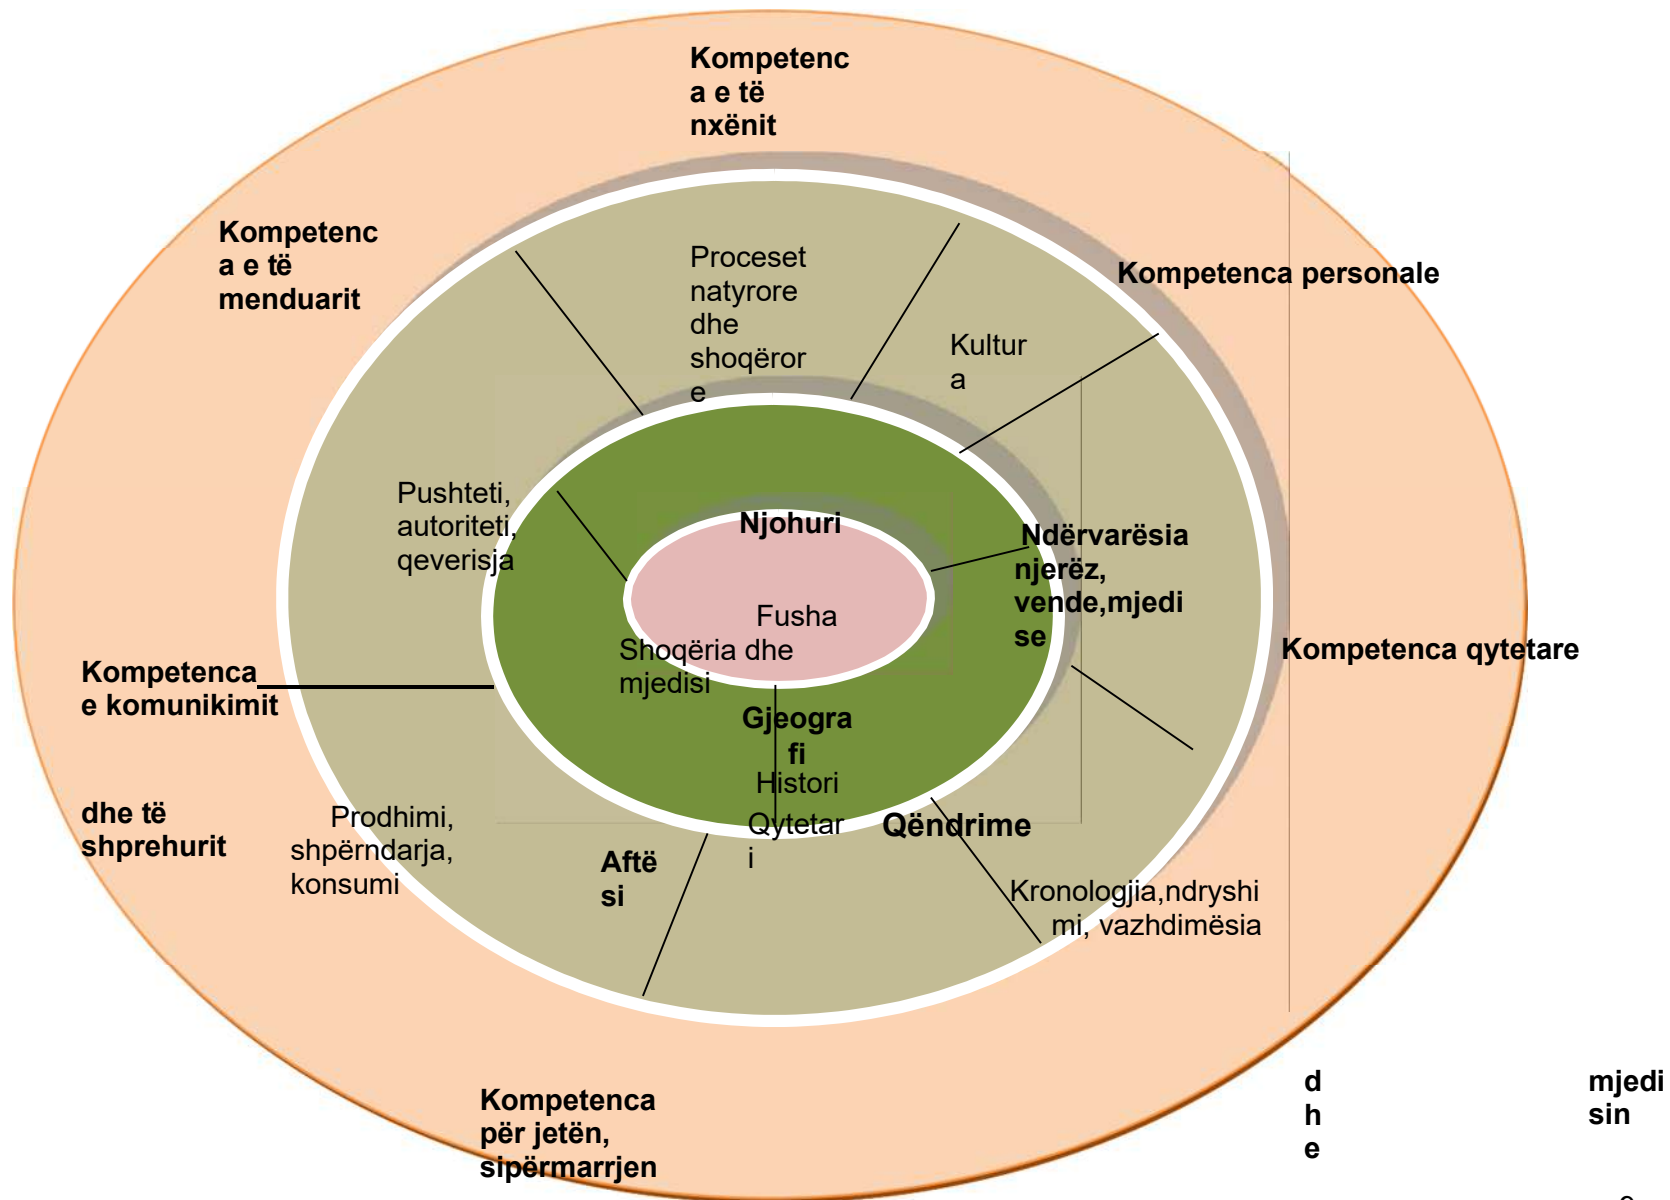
Kompetenc a e të nxënit

Kompetenc a e të menduarit

Proceset natyrore dhe shoqëror e

Kultur a

Kompetenca personale

Pushteti, autoriteti, qeverisja

Njohuri

Ndërvarësia njerëz, vende,mjedi se

Fusha

Shoqëria dhe mjedisi

Kompetenca qytetare

Kompetenca e komunikimit

Gjeogra fi

Histori

dhe të shprehurit

Prodhimi, shpërndarja, konsumi

Qytetar i

Qëndrime

Aftë si

Kronologjia,ndryshi mi, vazhdimësia

Kompetenca për jetën, sipërmarrjen

d h e

mjedi sin